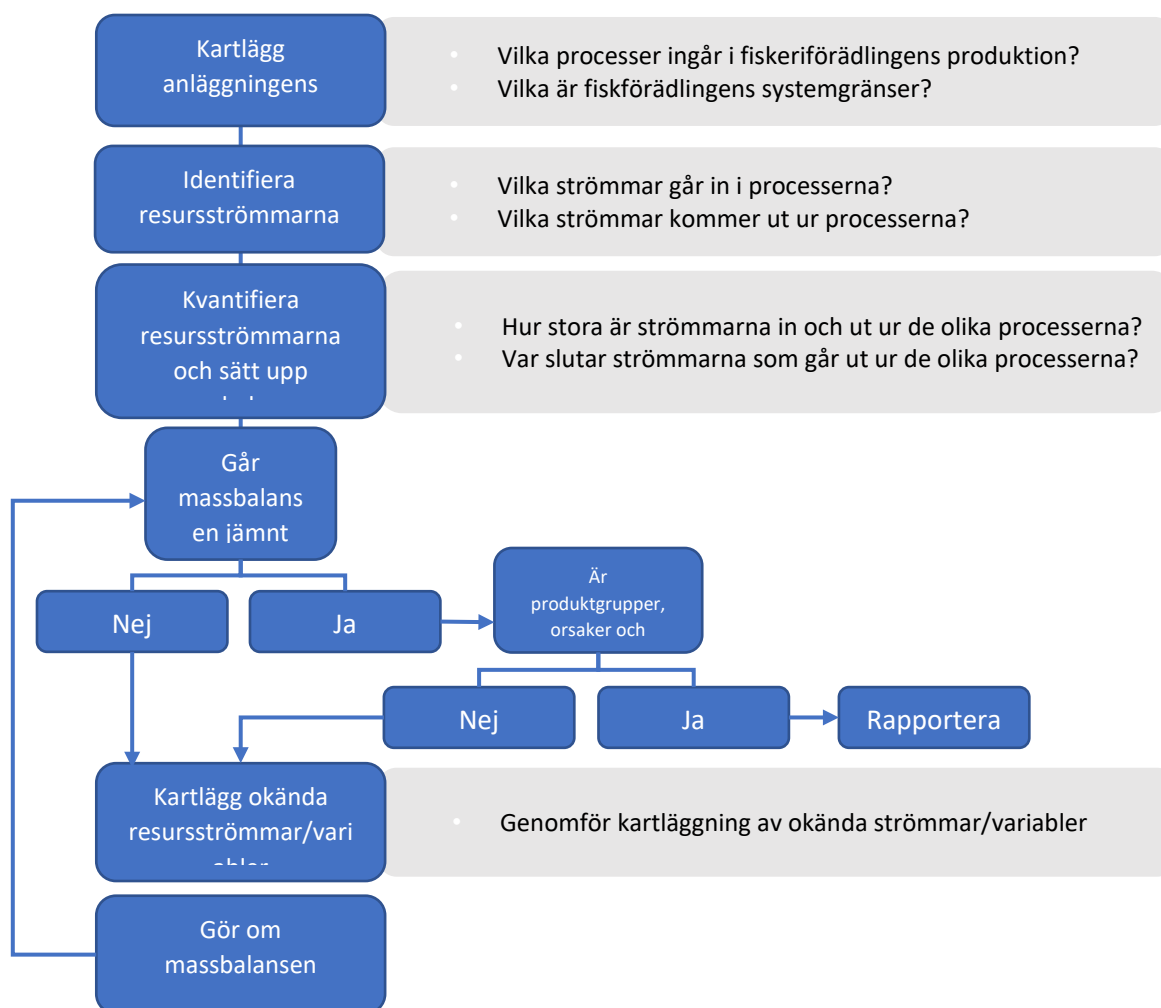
Kartlägg anläggningens

- Vilka processer ingår i fiskeriförädlingens produktion?
- Vilka är fiskförädlingens systemgränser?

Identifiera resursströmmarna

- Vilka strömmar går in i processerna?
- Vilka strömmar kommer ut ur processerna?

Kvantifiera resursströmmarna och sätt upp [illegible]

- Hur stora är strömmarna in och ut ur de olika processerna?
- Var slutar strömmarna som går ut ur de olika processerna?

Går massbalansen jämnt

Nej

Ja

Är produktgrupper, orsaker och

Nej

Ja

Rapportera

Kartlägg okända resursströmmar/vari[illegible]

- Genomför kartläggning av okända strömmar/variabler

Gör om massbalansen